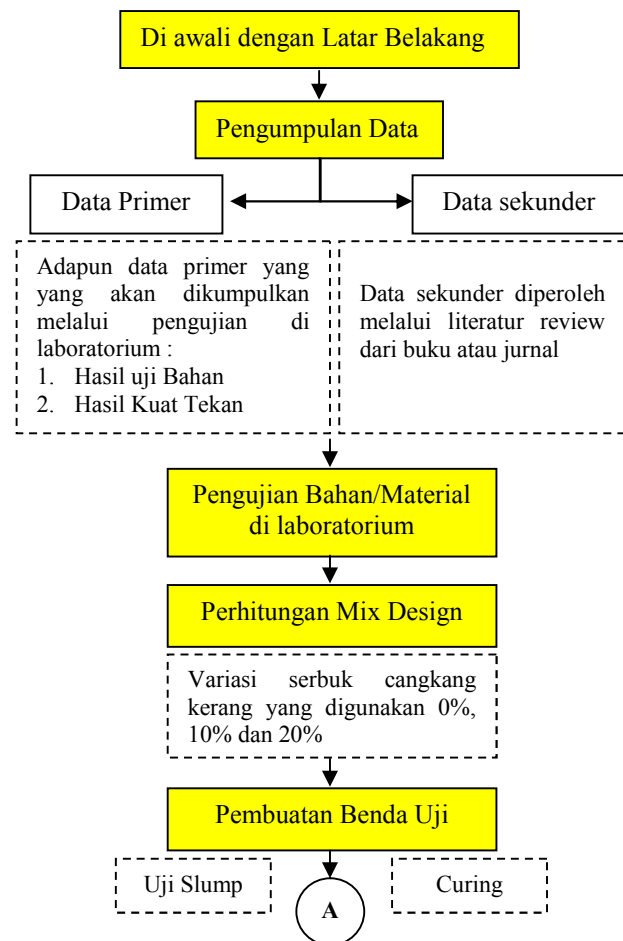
Di awali dengan Latar Belakang

Pengumpulan Data

Data Primer

Data sekunder

Adapun data primer yang yang akan dikumpulkan melalui pengujian di laboratorium :
1. Hasil uji Bahan
2. Hasil Kuat Tekan

Data sekunder diperoleh melalui literatur review dari buku atau jurnal

Pengujian Bahan/Material di laboratorium

Perhitungan Mix Design

Variasi serbuk cangkang kerang yang digunakan 0%, 10% dan 20%

Pembuatan Benda Uji

Uji Slump

A

Curing